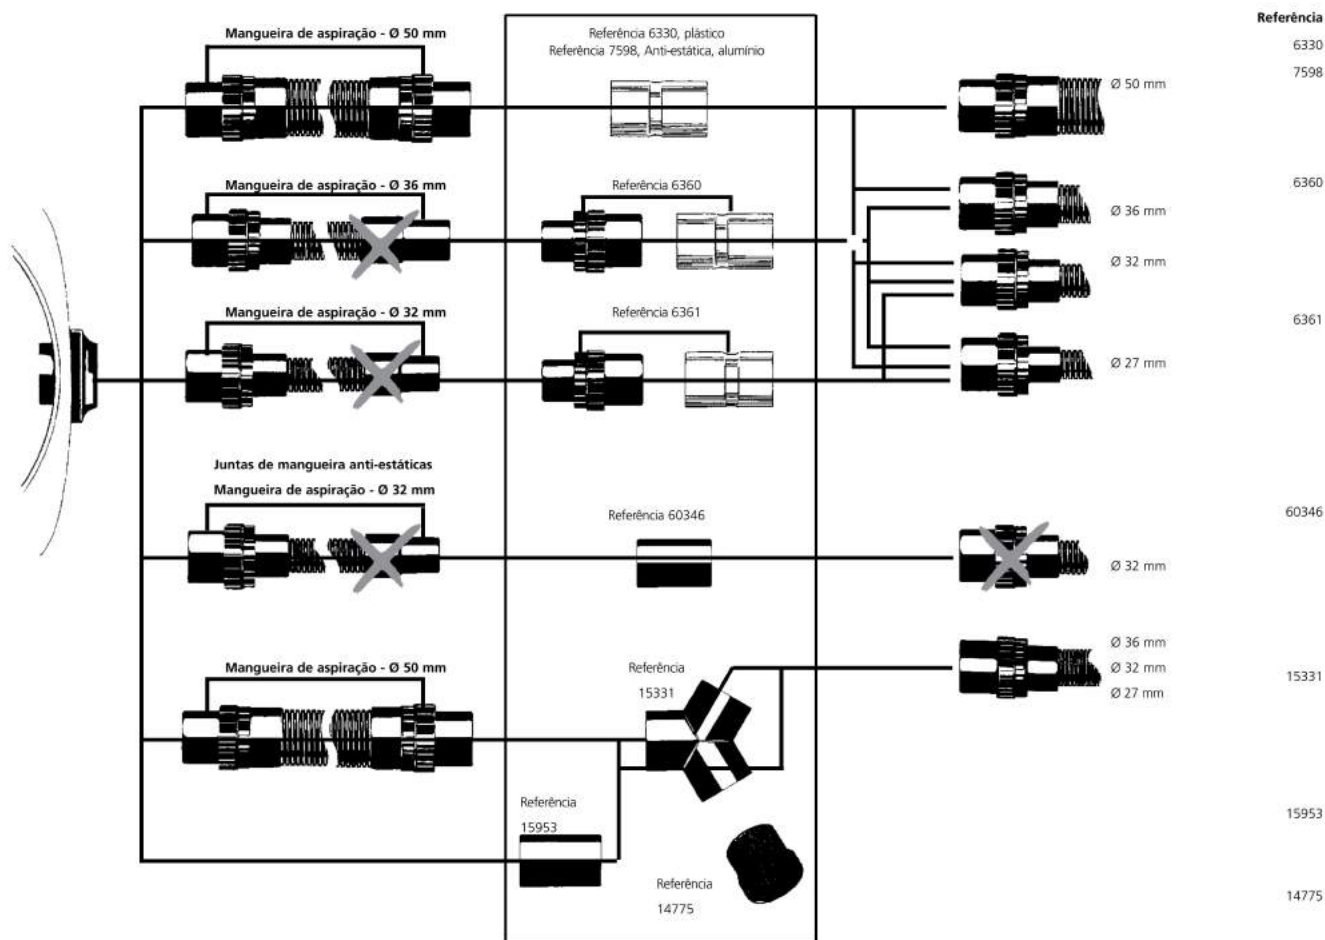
Mangueira de aspiração - Ø 50 mm

Referência 6330, plástico
Referência 7598, Anti-estática, alumínio

Referência
6330
7598

Ø 50 mm

Mangueira de aspiração - Ø 36 mm

Referência 6360

6360

Ø 36 mm

Ø 32 mm

Mangueira de aspiração - Ø 32 mm

Referência 6361

6361

Ø 27 mm

Juntas de mangueira anti-estáticas
Mangueira de aspiração - Ø 32 mm

Referência 60346

60346

Ø 32 mm

Mangueira de aspiração - Ø 50 mm

Referência 15331

Ø 36 mm
Ø 32 mm
Ø 27 mm

15331

Referência 15953

15953

Referência 14775

14775